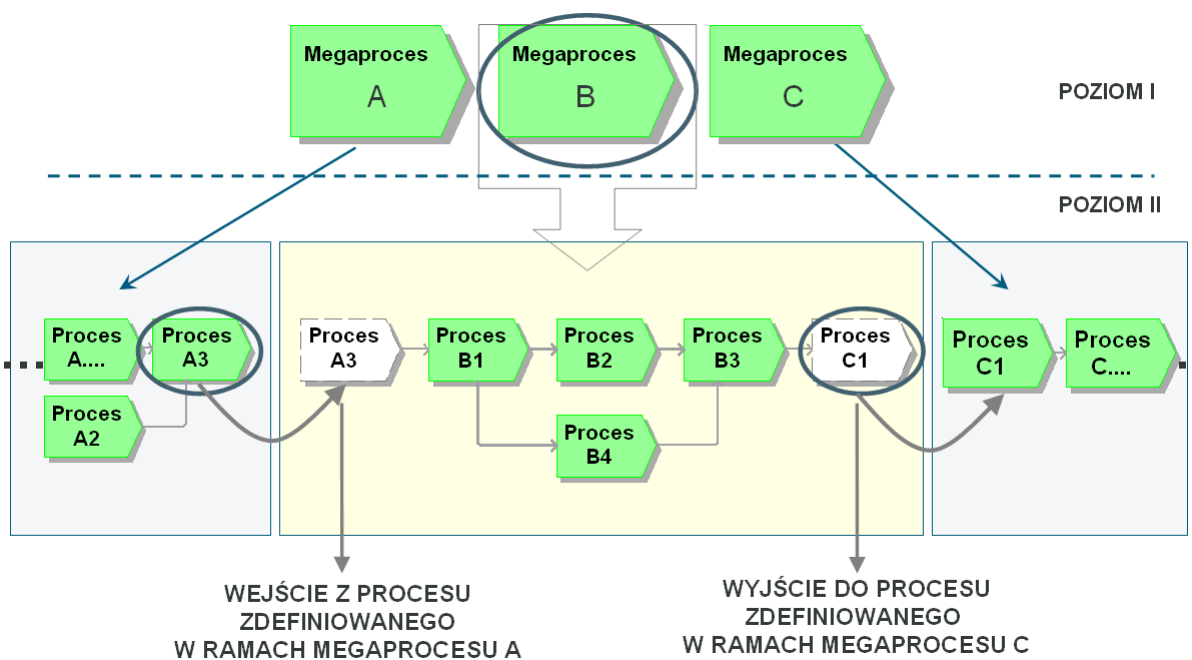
Megaproces
A

Megaproces
B

Megaproces
C

POZIOM I

POZIOM II

Proces
A....

Proces
A3

Proces
A2

Proces
A3

Proces
B1

Proces
B2

Proces
B3

Proces
C1

Proces
B4

Proces
C1

Proces
C....

WEJŚCIE Z PROCESU ZDEFINIOWANEGO W RAMACH MEGAPROCESU A

WYJŚCIE DO PROCESU ZDEFINIOWANEGO W RAMACH MEGAPROCESU C